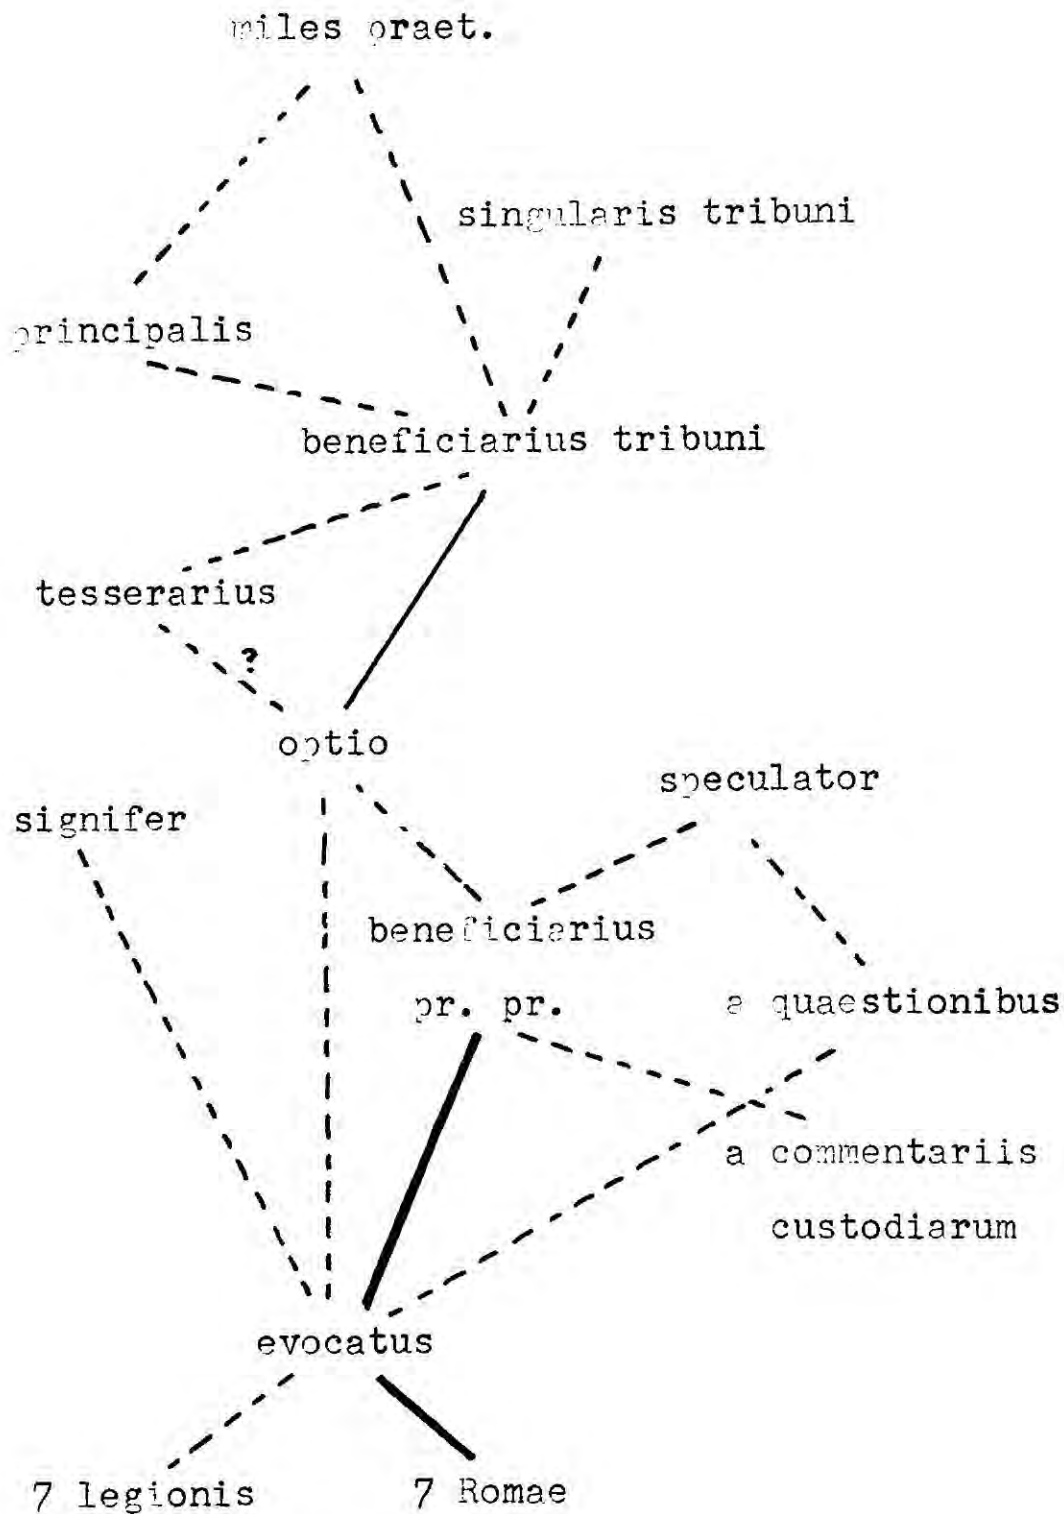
miles praet.

singularis tribuni

principalis

beneficiarius tribuni

tesserarius

?

optio

speculator

signifer

beneficiarius

pr. pr.

a quaestionibus

a commentariis

custodiarum

evocatus

7 legionis

7 Romae